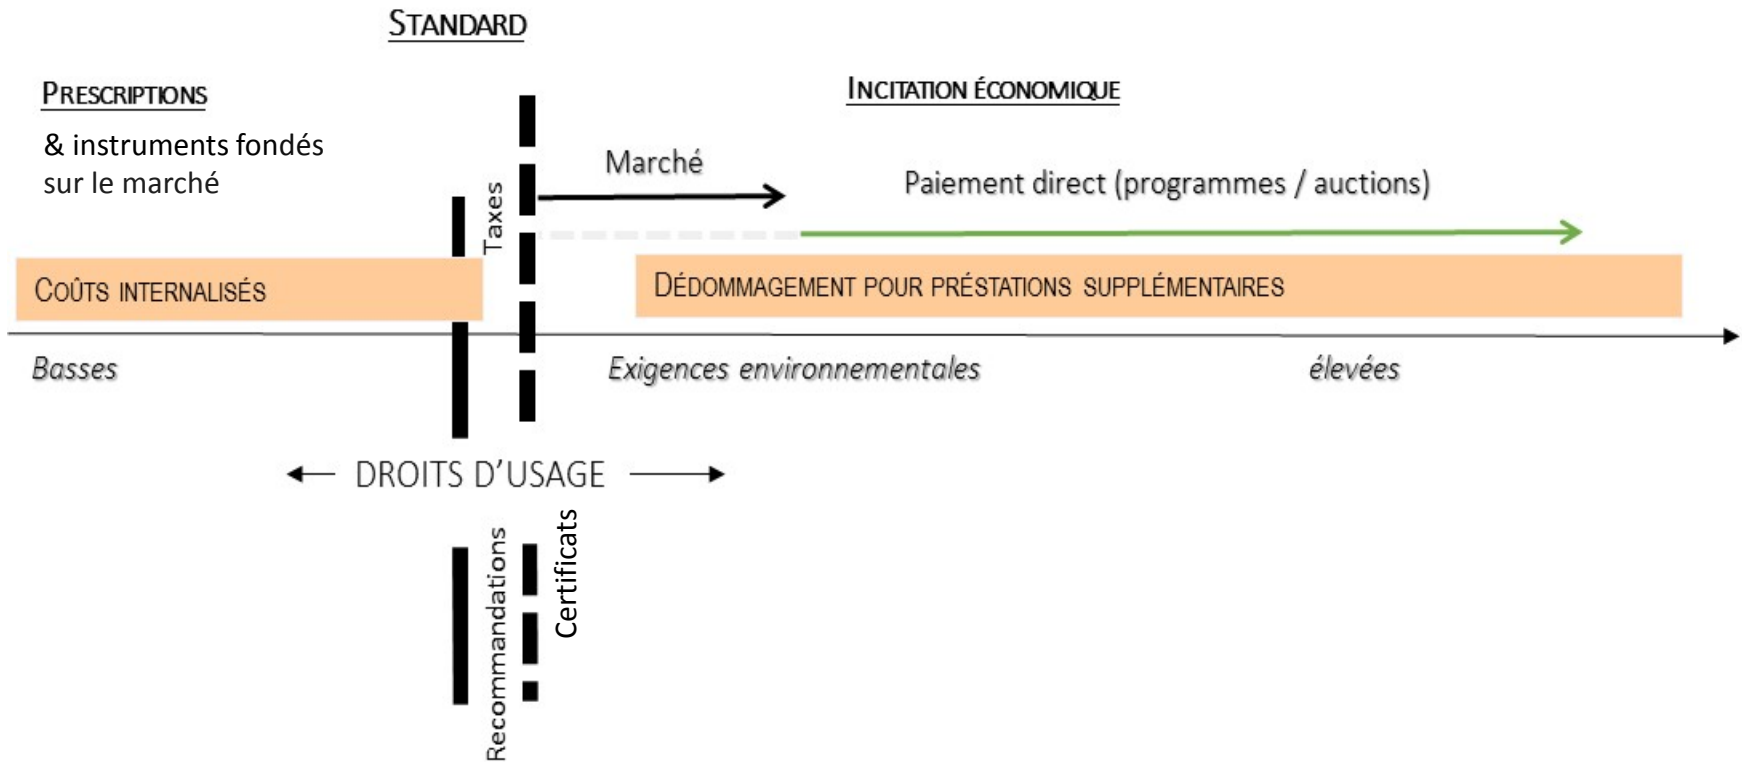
STANDARD

PRESCRIPTIONS

& instruments fondés sur le marché

INCITATION ÉCONOMIQUE

Marché

Taxes

Paiement direct (programmes / auctions)

COÛTS INTERNALISÉS

DÉDOMMAGEMENT POUR PRÉSTATIONS SUPPLÉMENTAIRES

Basses

Exigences environnementales

élevées

DROITS D'USAGE

Recommandations

Certificats